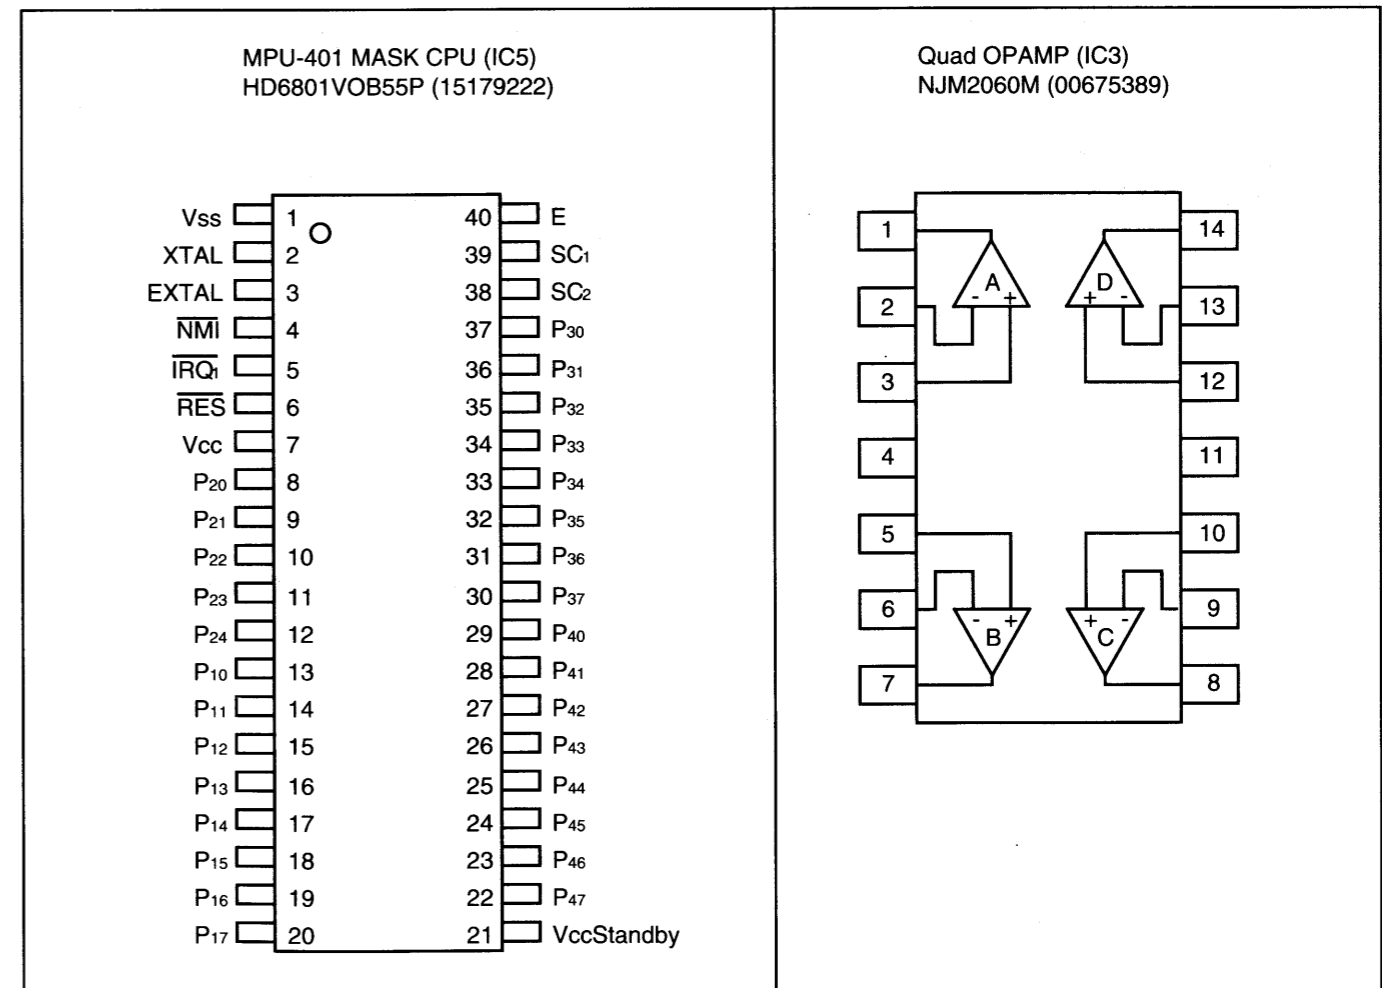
MPU-401 MASK CPU (IC5)
HD6801VOB55P (15179222)

| | | | |
|---|---|---|---|
| Vss | 1 | 40 | E |
| XTAL | 2 | 39 | $SC_1$ |
| EXTAL | 3 | 38 | $SC_2$ |
| $\overline{NMI}$ | 4 | 37 | $P_{30}$ |
| $\overline{IRQ_1}$ | 5 | 36 | $P_{31}$ |
| $\overline{RES}$ | 6 | 35 | $P_{32}$ |
| Vcc | 7 | 34 | $P_{33}$ |
| $P_{20}$ | 8 | 33 | $P_{34}$ |
| $P_{21}$ | 9 | 32 | $P_{35}$ |
| $P_{22}$ | 10 | 31 | $P_{36}$ |
| $P_{23}$ | 11 | 30 | $P_{37}$ |
| $P_{24}$ | 12 | 29 | $P_{40}$ |
| $P_{10}$ | 13 | 28 | $P_{41}$ |
| $P_{11}$ | 14 | 27 | $P_{42}$ |
| $P_{12}$ | 15 | 26 | $P_{43}$ |
| $P_{13}$ | 16 | 25 | $P_{44}$ |
| $P_{14}$ | 17 | 24 | $P_{45}$ |
| $P_{15}$ | 18 | 23 | $P_{46}$ |
| $P_{16}$ | 19 | 22 | $P_{47}$ |
| $P_{17}$ | 20 | 21 | VccStandby |

Quad OPAMP (IC3)
NJM2060M (00675389)

1 2 3 4 5 6 7 8 9 10 11 12 13 14
A - + D + - B - + C + -